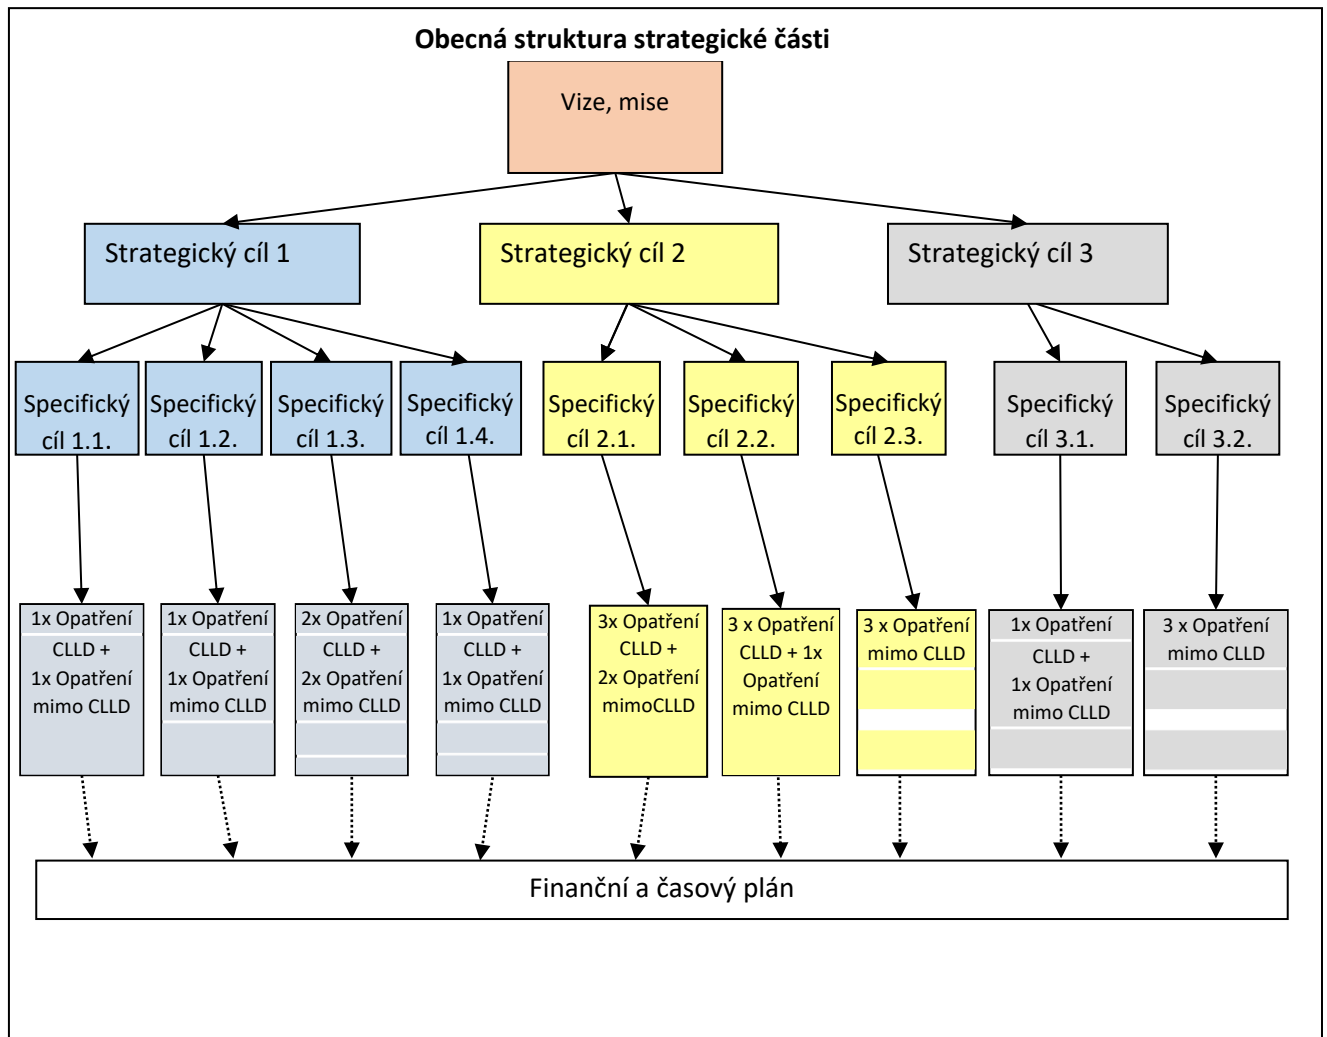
Obecná struktura strategické části

Vize, mise

Strategický cíl 1

Strategický cíl 2

Strategický cíl 3

Specifický cíl 1.1.

Specifický cíl 1.2.

Specifický cíl 1.3.

Specifický cíl 1.4.

Specifický cíl 2.1.

Specifický cíl 2.2.

Specifický cíl 2.3.

Specifický cíl 3.1.

Specifický cíl 3.2.

1x Opatření CLLD + 1x Opatření mimo CLLD

1x Opatření CLLD + 1x Opatření mimo CLLD

2x Opatření CLLD + 2x Opatření mimo CLLD

1x Opatření CLLD + 1x Opatření mimo CLLD

3x Opatření CLLD + 2x Opatření mimoCLLD

3 x Opatření CLLD + 1x Opatření mimo CLLD

3 x Opatření mimo CLLD

1x Opatření CLLD + 1x Opatření mimo CLLD

3 x Opatření mimo CLLD

Finanční a časový plán